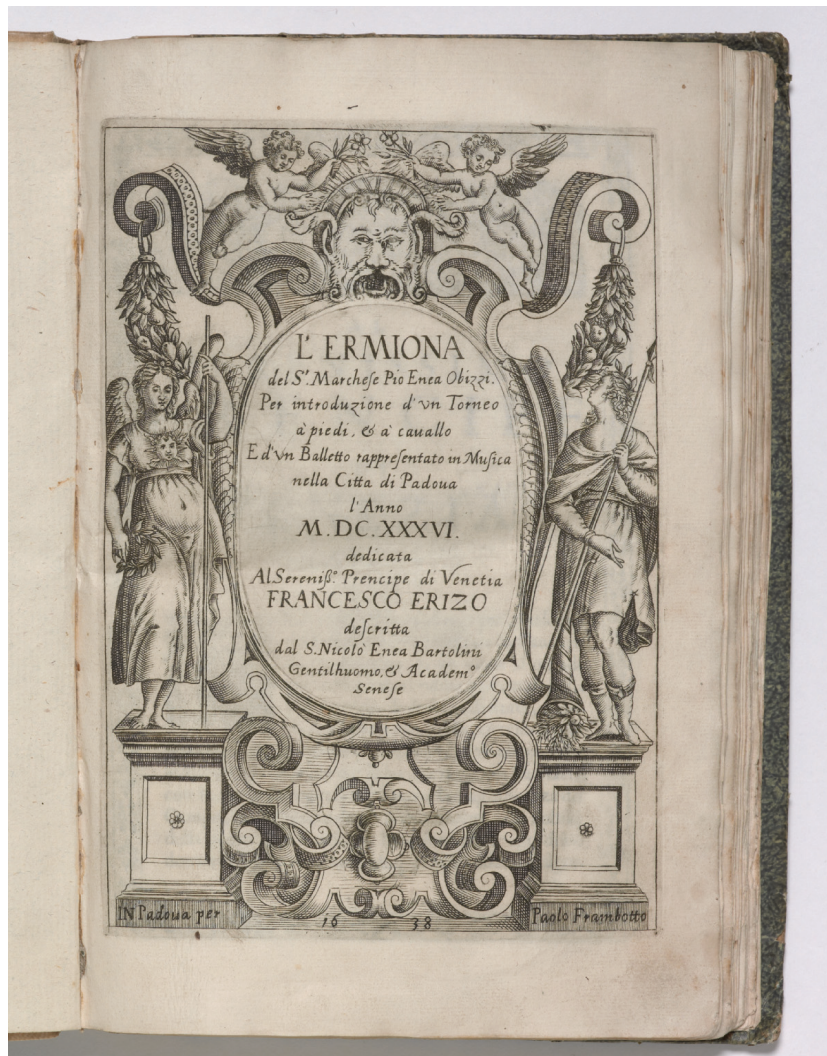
L' ERMIONA
del S.r Marchese Pio Enea Obizzi.
Per introduzione d'vn Torneo
à piedi, & à cauallo
E d'vn Balletto rappresentato in Musica
nella Citta di Padoua
l'Anno
M.DC.XXXVI.
dedicata
Al Serenissimo Prencipe di Venetia
FRANCESCO ERIZO
descritta
dal S. Nicolo Enea Bartolini
Gentilhuomo, & Academ.o
Senese

IN Padoua per 16 38 Paolo Frambotto